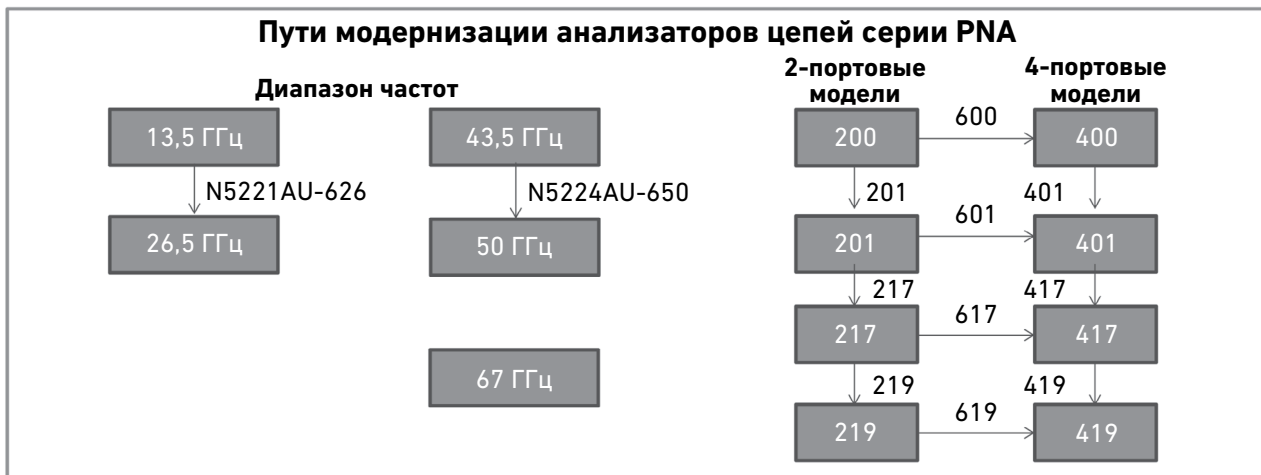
Пути модернизации анализаторов цепей серии PNA

Диапазон частот

13,5 ГГц

N5221AU-626

26,5 ГГц

43,5 ГГц

N5224AU-650

50 ГГц

67 ГГц

2-портовые модели

4-портовые модели

200

600

400

201

401

201

601

401

217

417

217

617

417

219

419

219

619

419